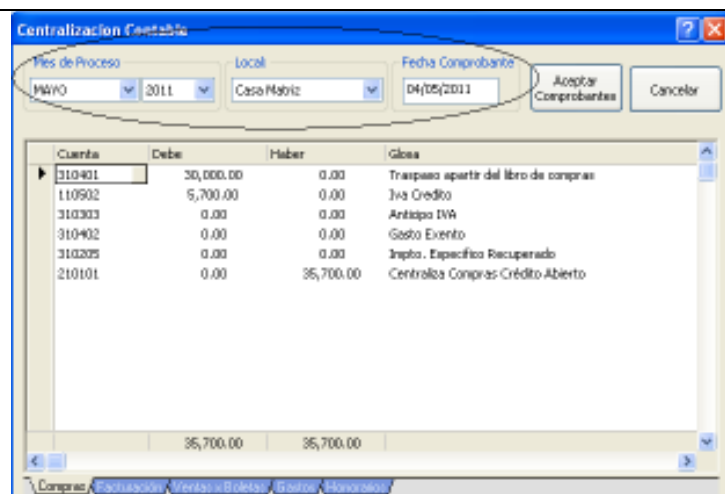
Centralizacion Contable

Mes de Proceso
MAYO
2011

Local
Casa Matriz

Fecha Comprobante
04/05/2011

Aceptar Comprobantes

Cancelar

| Cuenta | Debe | Haber | Glosa |
|---|---|---|---|
| 310401 | 30,000.00 | 0.00 | Traspaso apartir del libro de compras |
| 110502 | 5,700.00 | 0.00 | Iva Credito |
| 310303 | 0.00 | 0.00 | Anticipo IVA |
| 310402 | 0.00 | 0.00 | Gasto Exento |
| 310205 | 0.00 | 0.00 | Impto. Especifico Recuperado |
| 210101 | 0.00 | 35,700.00 | Centraliza Compras Crédito Abierto |
| | 35,700.00 | 35,700.00 | |

Compras | Facturación | Ventas x Boletas | Gastos | Honorarios